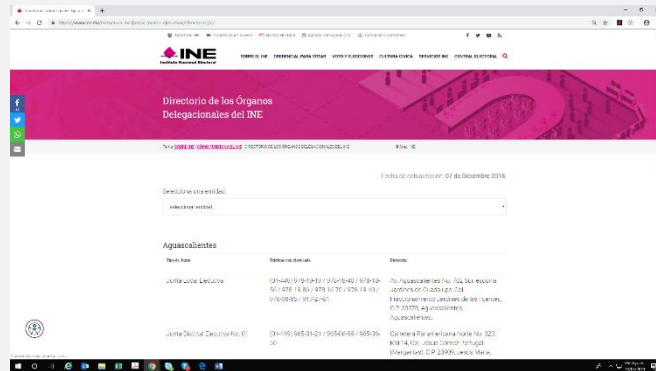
INE
Instituto Nacional Electoral

SOBRE EL INE   CREDENCIAL PARA VOTAR   VOTO Y ELECCIONES   CULTURA CÍVICA   SERVICIOS INE   CENTRAL ELECTORAL

Directorio de los Órganos Delegacionales del INE

Fecha de actualización: 07 de Diciembre 2018.

Selecciona una entidad:

seleccionar entidad

Aguascalientes

| Tipo de Junta | Teléfonos oficiales | Domicilio |
|---|---|---|
| Junta Local Ejecutiva | (01-449) 978-19-10 / 978-18-40 / 978-19-50 / 978-18-85 / 978-16-70 / 978-19-40 / 978-09-65 / 91-7-42-43 | Av. Aguascalientes No. 702, Sur, esquina Jardines de Guadalupe Col. Fraccionamiento Jardines de las Fuentes, C.P. 20278, Aguascalientes, Aguascalientes. |
| Junta Distrital Ejecutiva No. 01 | (01-495) 965-01-21 / 965-06-69 / 965-06-50 | Carretera Panamericana Norte No. 323, KM 14, Col. Jesús Carrión Portugal (Margaritas), C.P. 20906, Jesús María, |